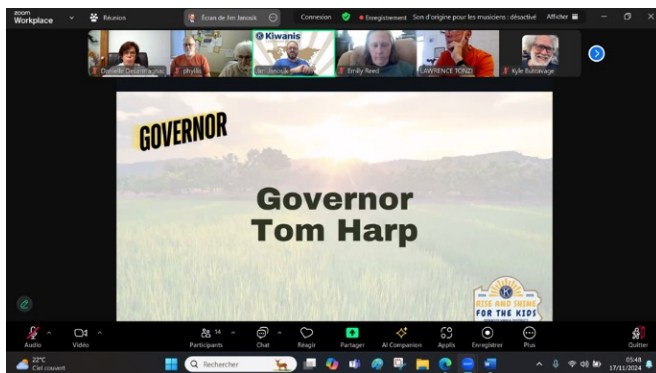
zoom Workplace

Réunion

Écran de Jim Jancsik

Connexion

Enregistrement

Son d'origine pour les musiciens : désactivé

Afficher

Danielle Desarmeaux

phyllis

Jim Jancsik

Emily Reed

LAWRENCE TONZI

Kyle Buttervage

GOVERNOR

Kiwanis

Governor Tom Harp

RISE AND SHINE FOR THE KIDS

Audio

Vidéo

Participants 14

Chat

Réagir

Partager

AI Companion

Applis

Enregistrer

Plus

Quitter

22°C Ciel couvert

Rechercher

05:48 17/11/2024